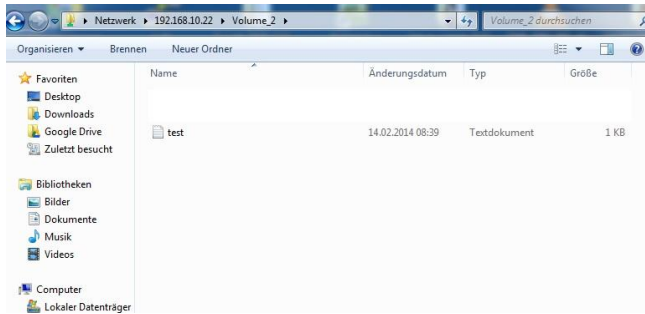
▸ Netzwerk ▸ 192.168.10.22 ▸ Volume_2 ▸

Volume_2 durchsuchen

Organisieren ▾ Brennen Neuer Ordner

Favoriten
Desktop
Downloads
Google Drive
Zuletzt besucht

Bibliotheken
Bilder
Dokumente
Musik
Videos

Computer
Lokaler Datenträger

| Name | Änderungsdatum | Typ | Größe |
|---|---|---|---|
| test | 14.02.2014 08:39 | Textdokument | 1 KB |